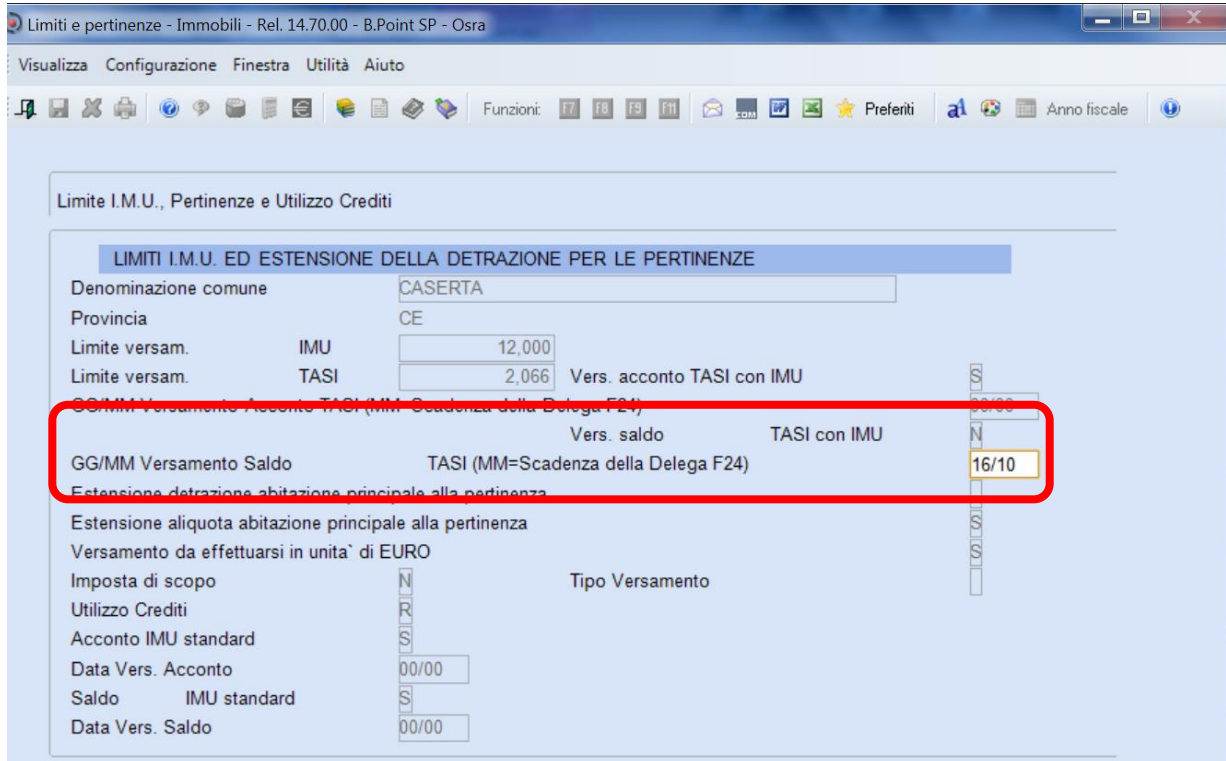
Limiti e pertinenze - Immobili - Rel. 14.70.00 - B.Point SP - Osra

Visualizza Configurazione Finestra Utilità Aiuto

Funzioni: F7 F8 F9 F11 Preferiti Anno fiscale

Limite I.M.U., Pertinenze e Utilizzo Crediti

LIMITI I.M.U. ED ESTENSIONE DELLA DETRAZIONE PER LE PERTINENZE

Denominazione comune CASERTA
Provincia CE
Limite versam. IMU 12,000
Limite versam. TASI 2,066 Vers. acconto TASI con IMU S
GG/MM Versamento Acconto TASI (MM=Scadenza della Delega F24) 00/00
Vers. saldo TASI con IMU N
GG/MM Versamento Saldo TASI (MM=Scadenza della Delega F24) 16/10
Estensione detrazione abitazione principale alla pertinenza
Estensione aliquota abitazione principale alla pertinenza S
Versamento da effettuarsi in unita` di EURO S
Imposta di scopo N Tipo Versamento
Utilizzo Crediti R
Acconto IMU standard S
Data Vers. Acconto 00/00
Saldo IMU standard S
Data Vers. Saldo 00/00